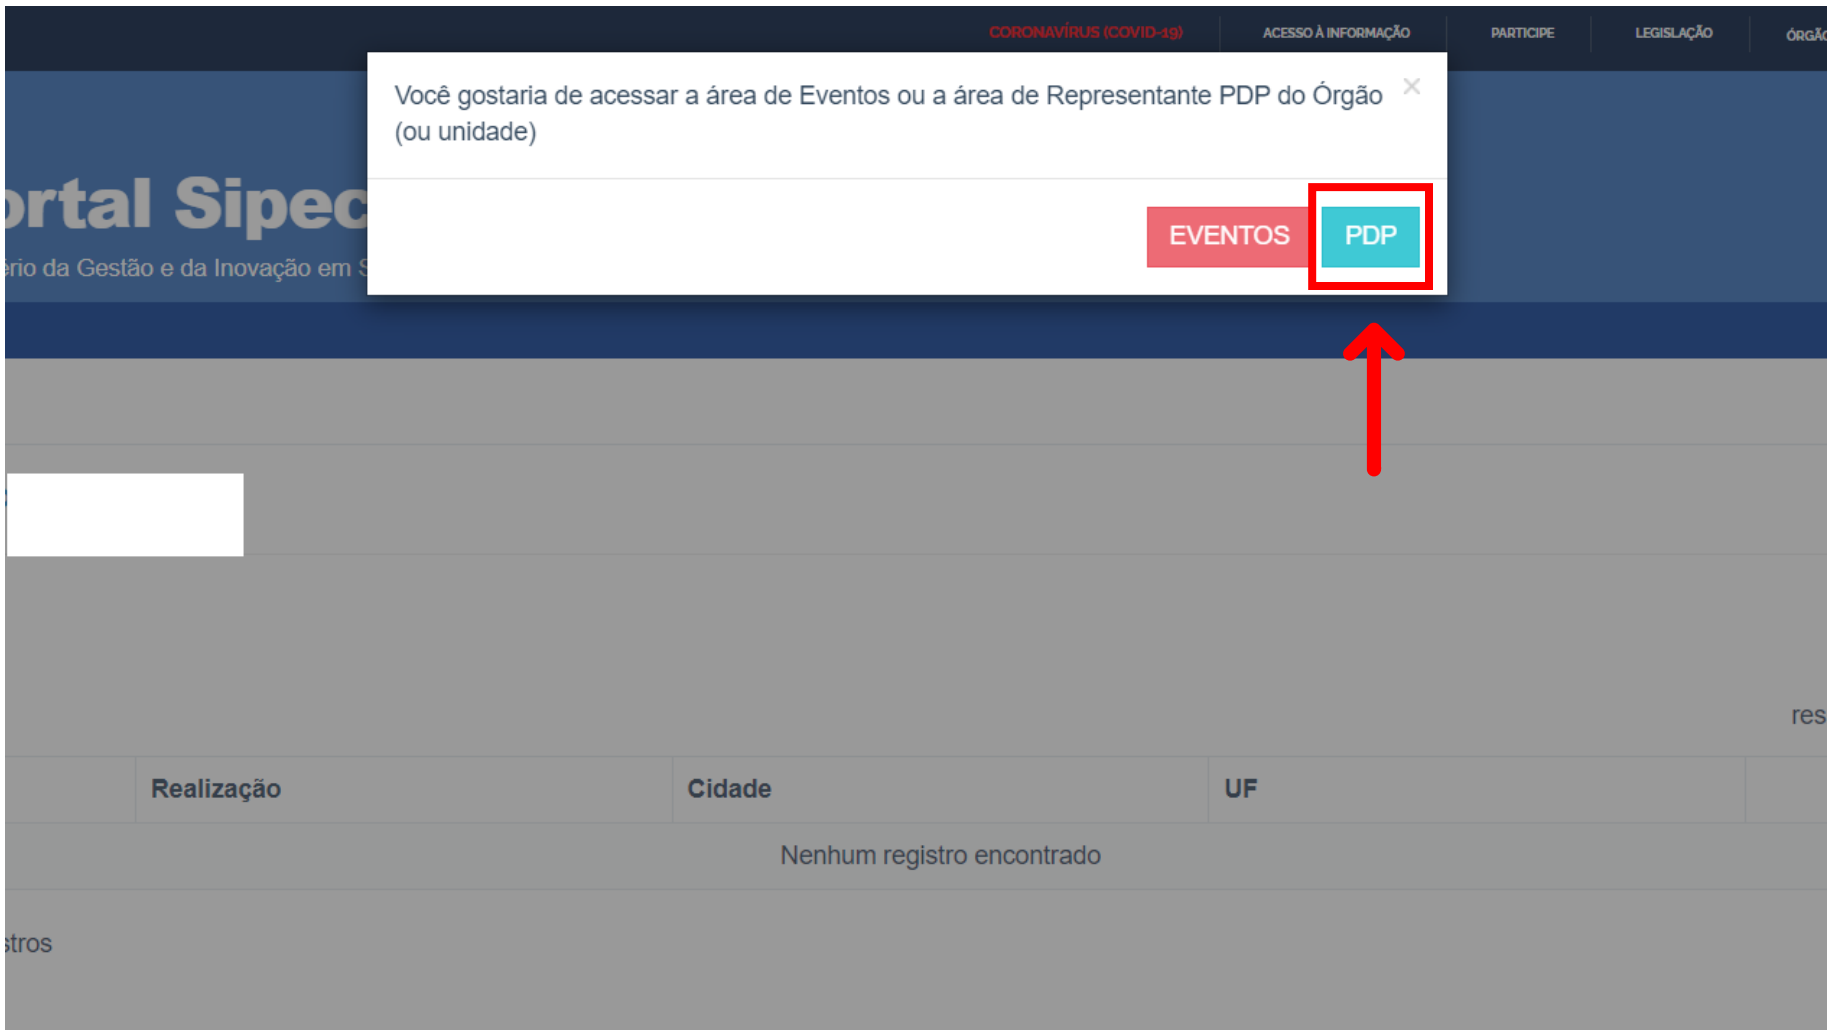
CORONAVÍRUS (COVID-19) ACESSO À INFORMAÇÃO PARTICIPE LEGISLAÇÃO ÓRGÃ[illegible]

Você gostaria de acessar a área de Eventos ou a área de Representante PDP do Órgão (ou unidade)

×

EVENTOS PDP

ortal Sipec

ério da Gestão e da Inovação em S

res

| | Realização | Cidade | UF |
|---|---|---|---|
| | Nenhum registro encontrado | | |

stros